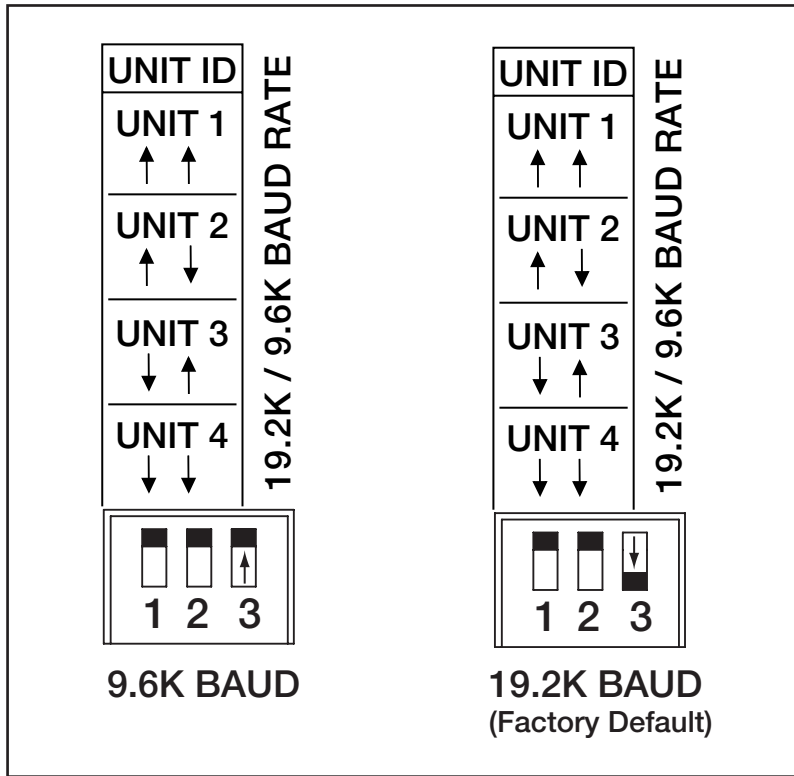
UNIT ID
UNIT 1
↑ ↑
UNIT 2
↑ ↓
UNIT 3
↓ ↑
UNIT 4
↓ ↓

19.2K / 9.6K BAUD RATE

1 2 3

9.6K BAUD

UNIT ID
UNIT 1
↑ ↑
UNIT 2
↑ ↓
UNIT 3
↓ ↑
UNIT 4
↓ ↓

19.2K / 9.6K BAUD RATE

1 2 3

19.2K BAUD
(Factory Default)